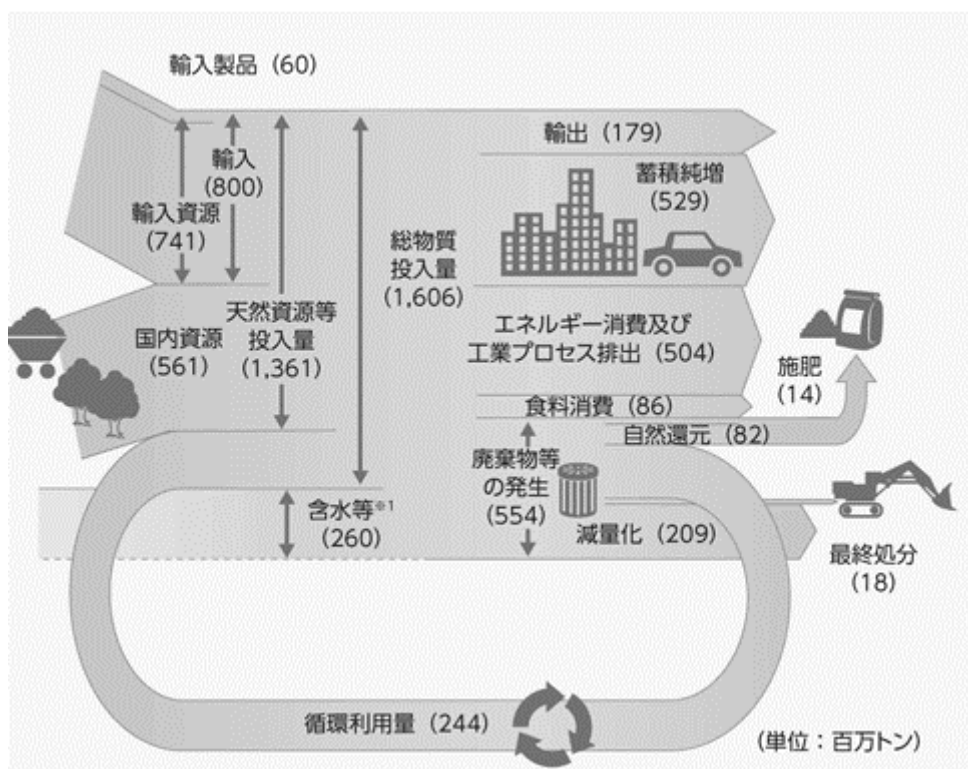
輸入製品（60）

輸入
(800)

輸入資源
(741)

天然資源等
投入量
(1,361)

国内資源
(561)

総物質
投入量
(1,606)

輸出（179）

蓄積純増
(529)

エネルギー消費及び
工業プロセス排出（504）

施肥
(14)

食料消費（86）

自然還元（82）

廃棄物等
の発生
(554)

含水等※1
(260)

減量化（209）

最終処分
(18)

循環利用量（244）

(単位：百万トン)